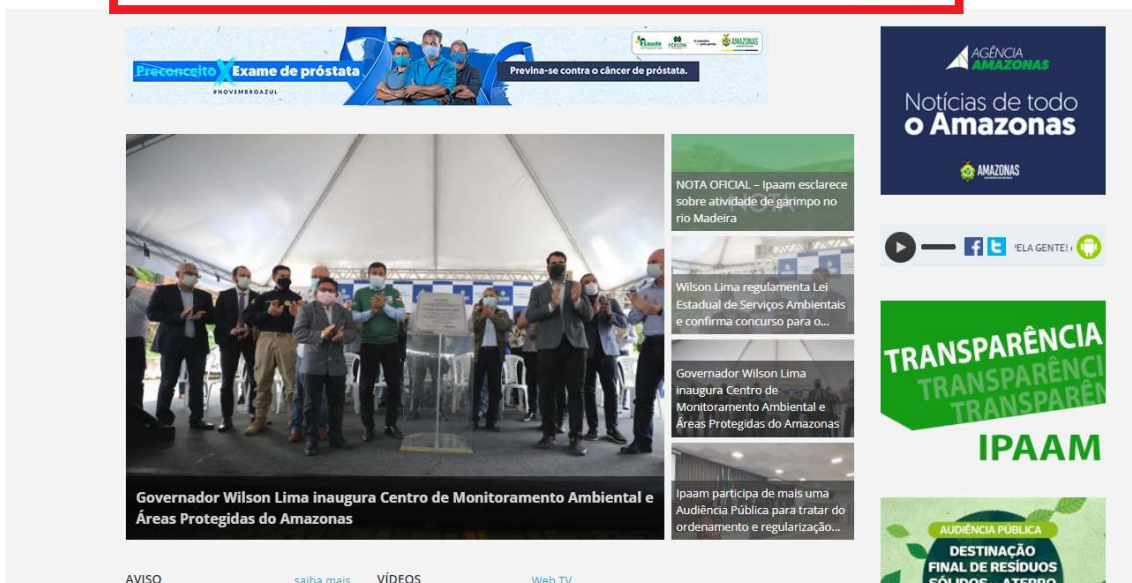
Preconceito X Exame de próstata
Previna-se contra o câncer de próstata.
#NOVEMBROAZUL
AMAZONAS

Governador Wilson Lima inaugura Centro de Monitoramento Ambiental e Áreas Protegidas do Amazonas

NOTA OFICIAL – Ipaam esclarece sobre atividade de garimpo no rio Madeira

Wilson Lima regulamenta Lei Estadual de Serviços Ambientais e confirma concurso para o...

Governador Wilson Lima inaugura Centro de Monitoramento Ambiental e Áreas Protegidas do Amazonas

Ipaam participa de mais uma Audiência Pública para tratar do ordenamento e regularização...

AVISO saiba mais VÍDEOS Web TV

AGÊNCIA AMAZONAS
Notícias de todo o Amazonas
AMAZONAS

'ELA GENTE! (

TRANSPARÊNCIA
TRANSPARÊNCI
TRANSPARÊN
IPAAM

AUDIÊNCIA PÚBLICA
DESTINAÇÃO FINAL DE RESÍDUOS SÓLIDOS - ATERRO